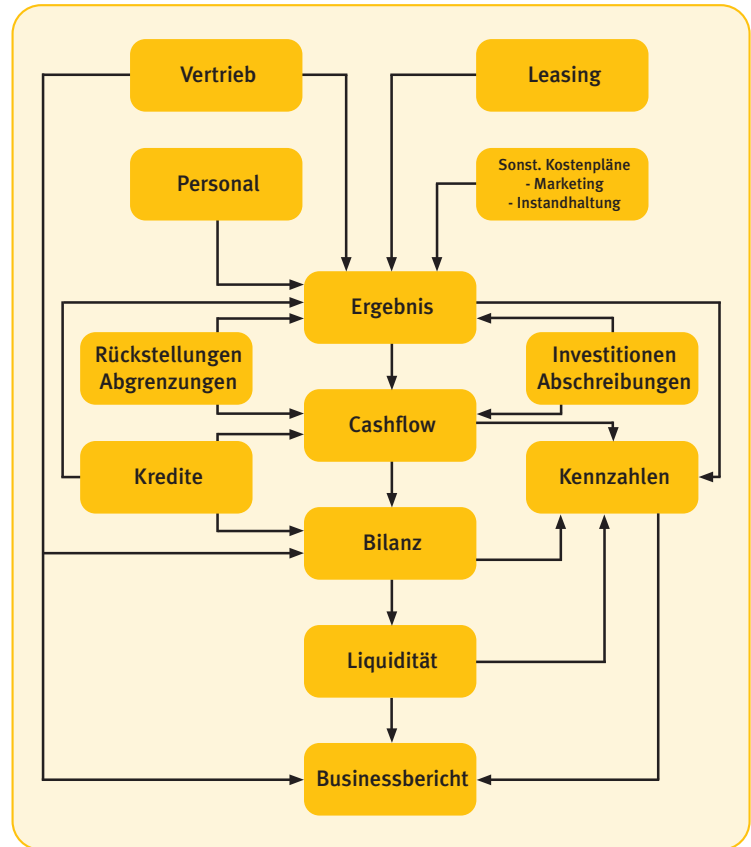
Vertrieb

Leasing

Personal

Sonst. Kostenpläne
- Marketing
- Instandhaltung

Ergebnis

Rückstellungen Abgrenzungen

Investitionen Abschreibungen

Cashflow

Kredite

Kennzahlen

Bilanz

Liquidität

Businessbericht